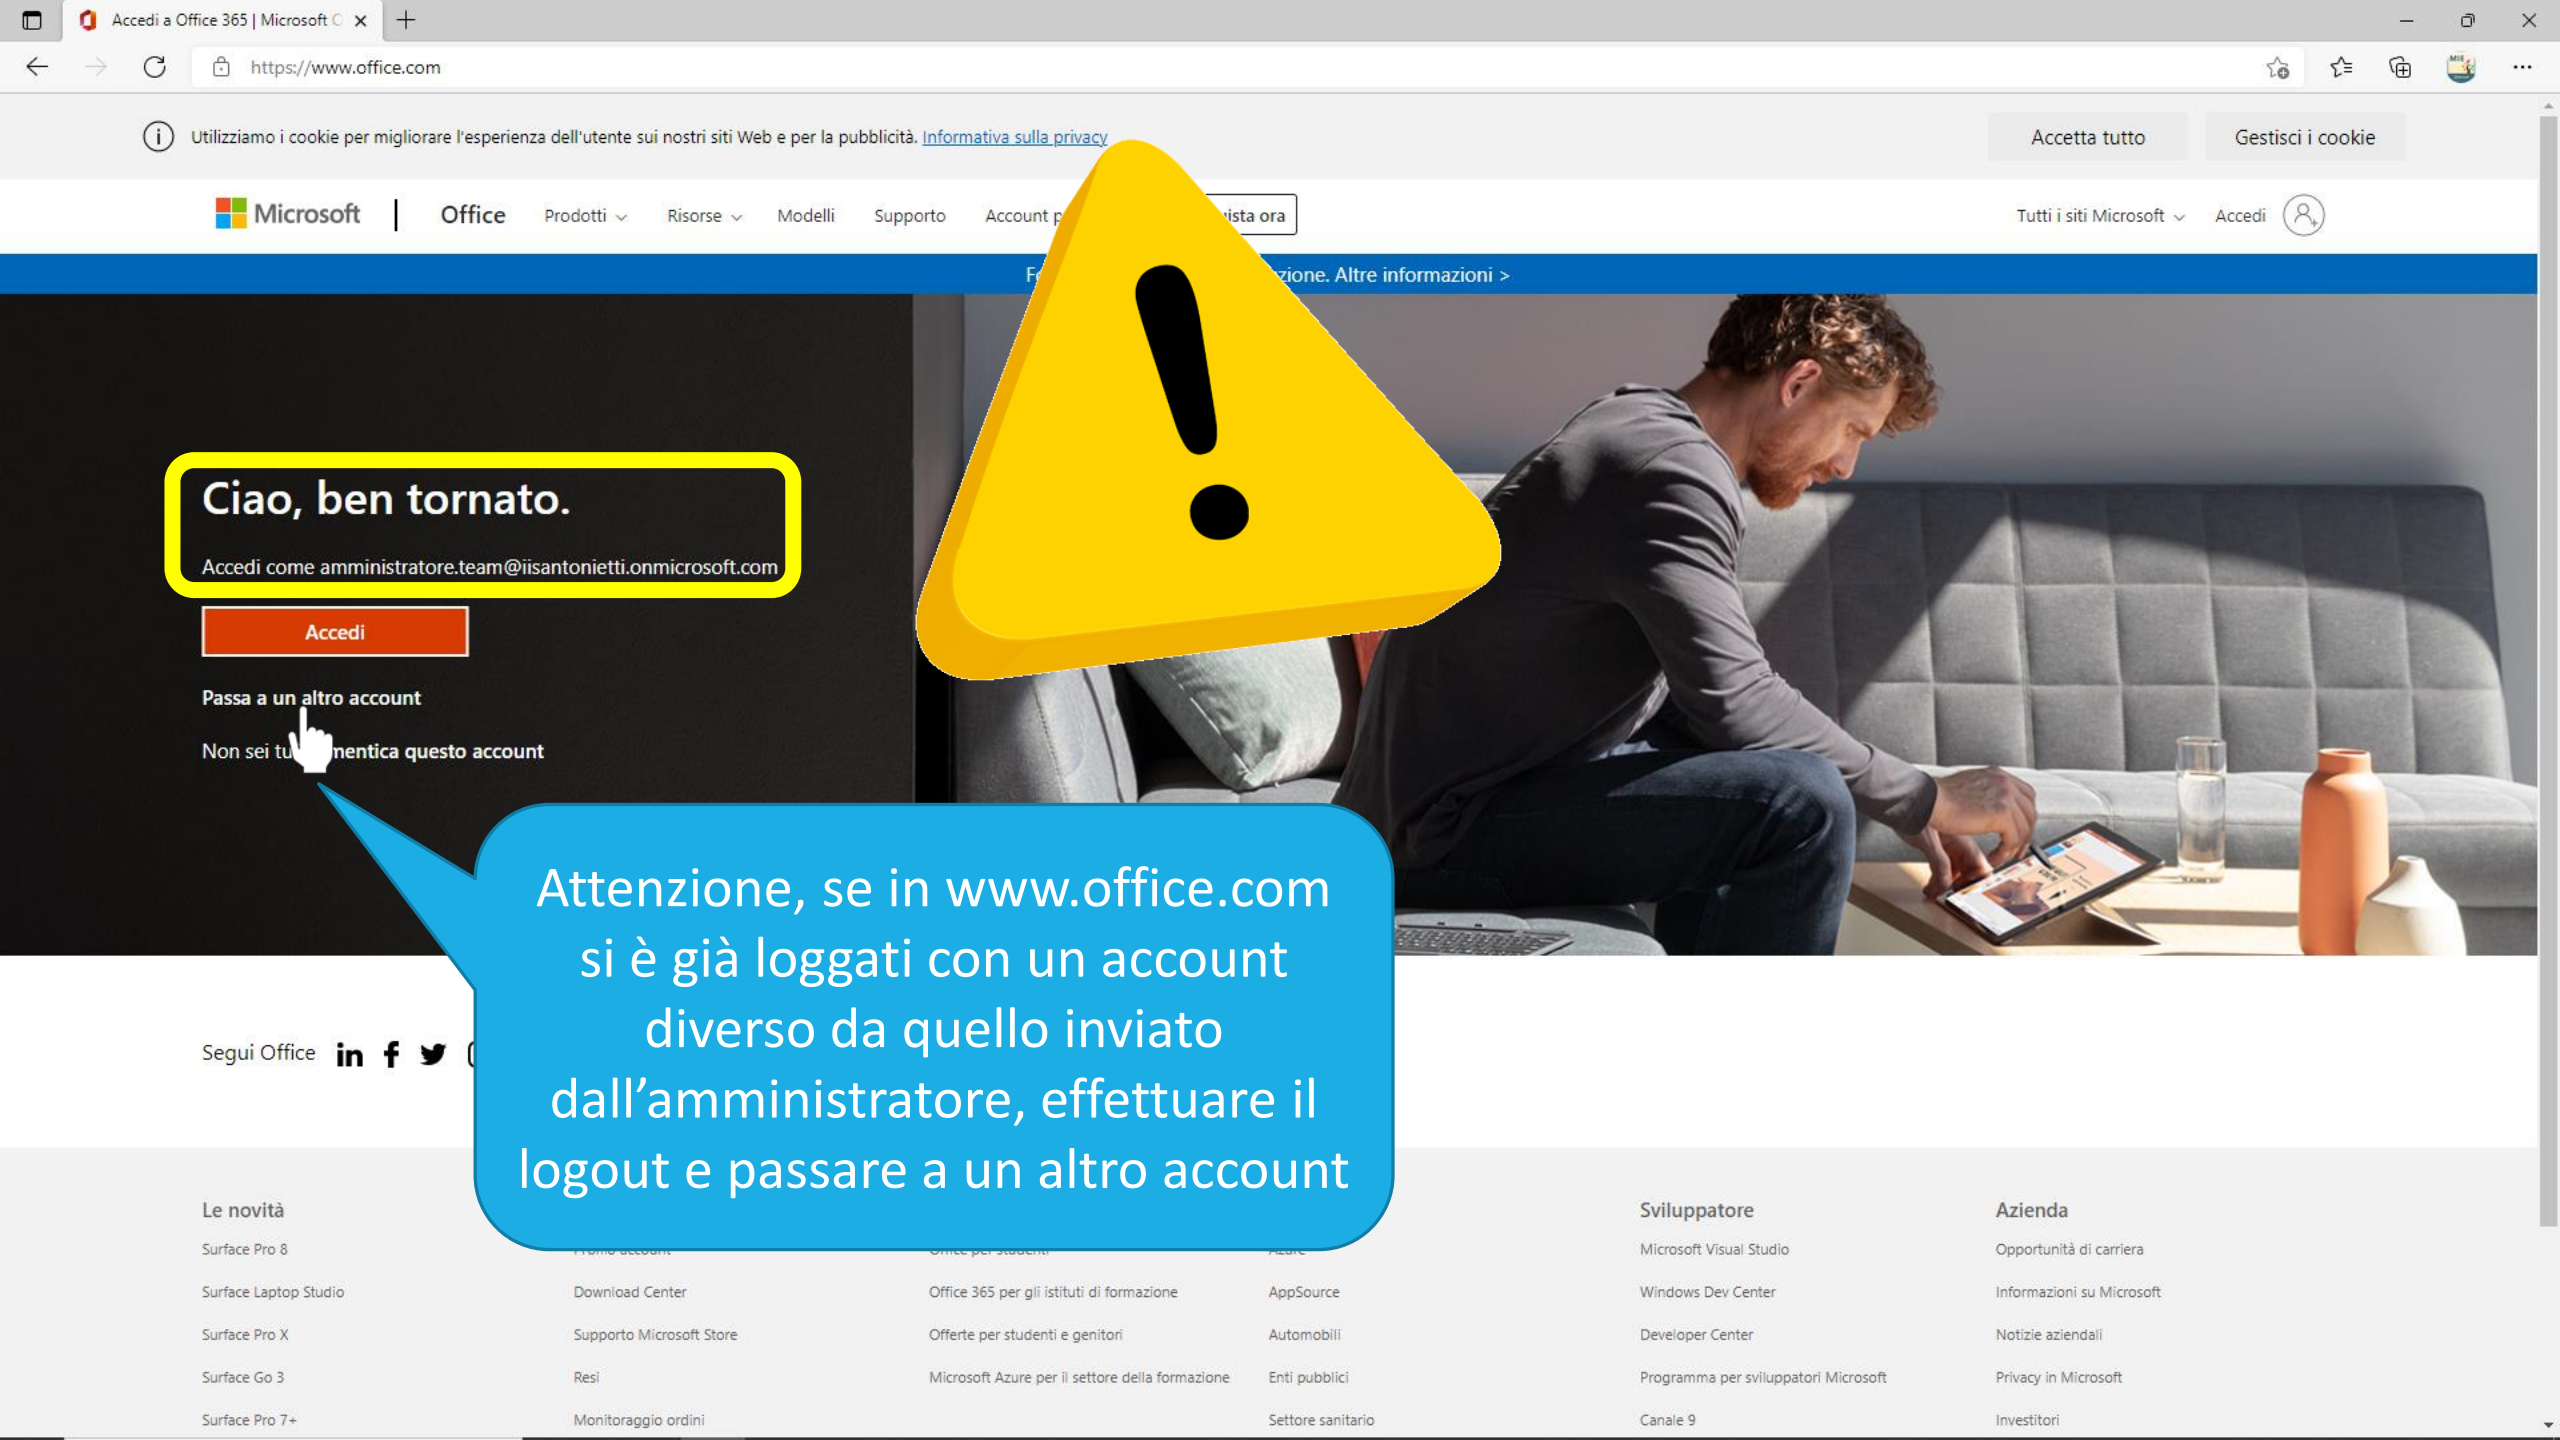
Accedi a Office 365 | Microsoft O

https://www.office.com

Utilizziamo i cookie per migliorare l'esperienza dell'utente sui nostri siti Web e per la pubblicità. Informativa sulla privacy

Accetta tutto

Gestisci i cookie

Microsoft | Office Prodotti Risorse Modelli Supporto Account p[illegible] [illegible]ista ora

Tutti i siti Microsoft Accedi

F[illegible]zione. Altre informazioni >

Ciao, ben tornato.

Accedi come amministratore.team@iisantonietti.onmicrosoft.com

Accedi

Passa a un altro account

Non sei tu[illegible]nentica questo account

Attenzione, se in www.office.com si è già loggati con un account diverso da quello inviato dall’amministratore, effettuare il logout e passare a un altro account

Segui Office

Le novità

Surface Pro 8

Surface Laptop Studio

Surface Pro X

Surface Go 3

Surface Pro 7+

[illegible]

Download Center

Supporto Microsoft Store

Resi

Monitoraggio ordini

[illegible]

Office 365 per gli istituti di formazione

Offerte per studenti e genitori

Microsoft Azure per il settore della formazione

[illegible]

AppSource

Automobili

Enti pubblici

Settore sanitario

Sviluppatore

Microsoft Visual Studio

Windows Dev Center

Developer Center

Programma per sviluppatori Microsoft

Canale 9

Azienda

Opportunità di carriera

Informazioni su Microsoft

Notizie aziendali

Privacy in Microsoft

Investitori